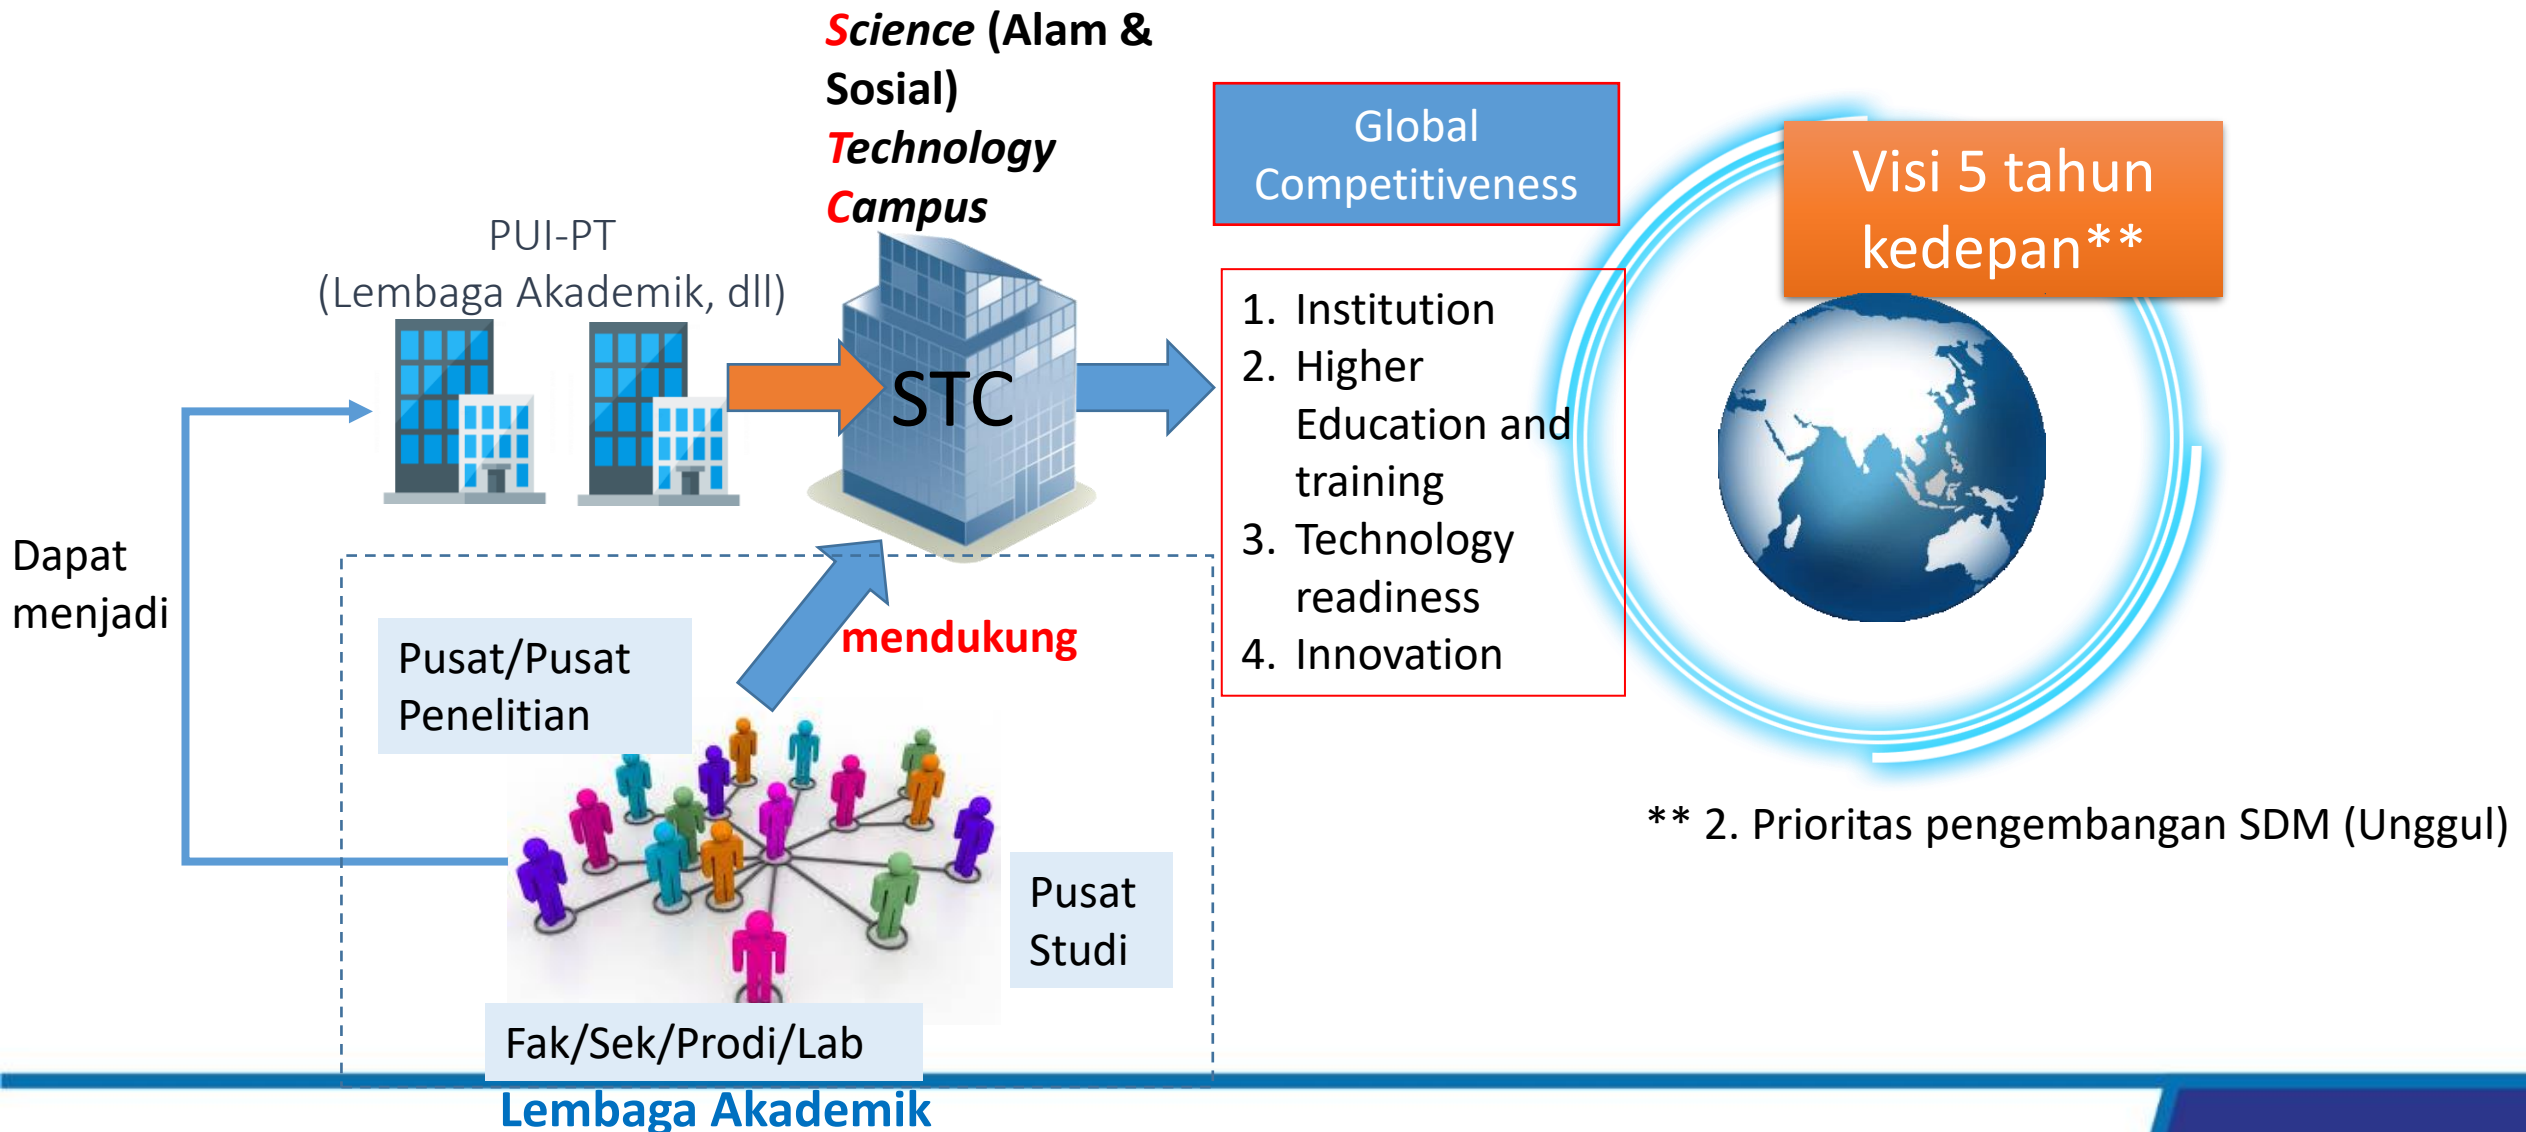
Science (Alam & Sosial)
Technology
Campus

PUI-PT
(Lembaga Akademik, dll)

STC

Global Competitiveness

Visi 5 tahun kedepan**

1. Institution
2. Higher Education and training
3. Technology readiness
4. Innovation

Dapat menjadi

Pusat/Pusat Penelitian

mendukung

Pusat Studi

Fak/Sek/Prodi/Lab

Lembaga Akademik

** 2. Prioritas pengembangan SDM (Unggul)